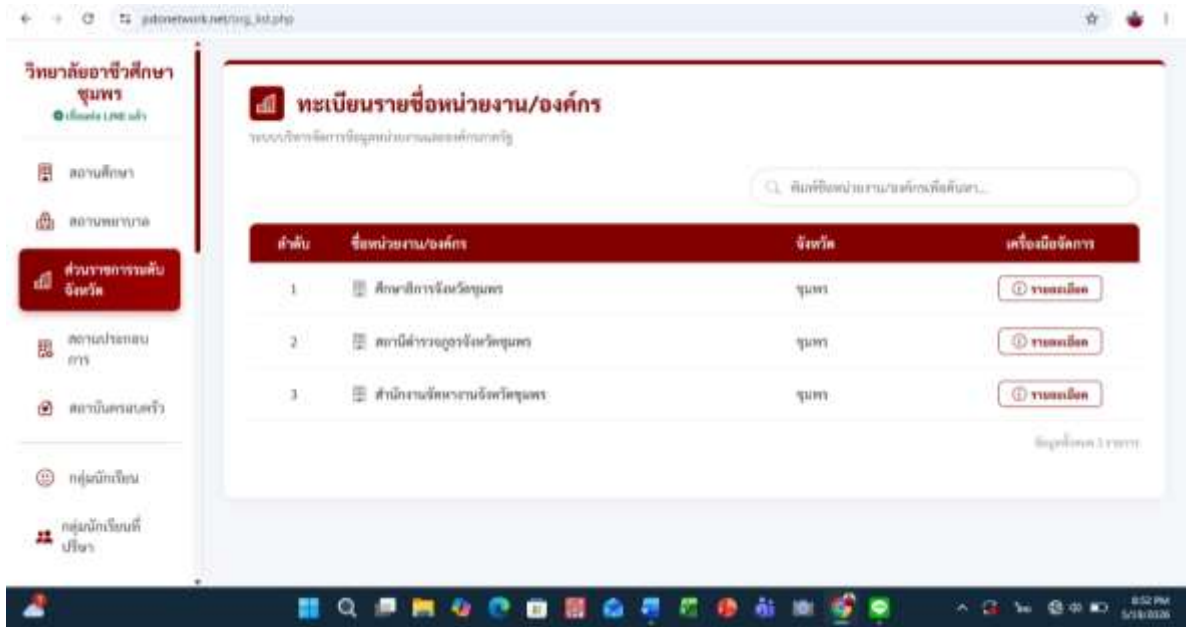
pdonetwork.net/org_list.php

วิทยาลัยอาชีวศึกษาชุมพร
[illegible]

สถานศึกษา

สถานพยาบาล

ส่วนราชการระดับจังหวัด

สถานประกอบการ

สถาบันครอบครัว

กลุ่มนักเรียน

กลุ่มนักเรียนที่ปรึกษา

ทะเบียนรายชื่อหน่วยงาน/องค์กร

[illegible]

ค้นหาชื่อหน่วยงาน/องค์กรเพื่อค้นหา...

| ลำดับ | ชื่อหน่วยงาน/องค์กร | จังหวัด | เครื่องมือจัดการ |
|---|---|---|---|
| 1 | ศึกษาธิการจังหวัดชุมพร | ชุมพร | รายละเอียด |
| 2 | สถานีตำรวจภูธรจังหวัดชุมพร | ชุมพร | รายละเอียด |
| 3 | สำนักงานจัดหางานจังหวัดชุมพร | ชุมพร | รายละเอียด |

ข้อมูลทั้งหมด 3 รายการ

8:52 PM
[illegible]